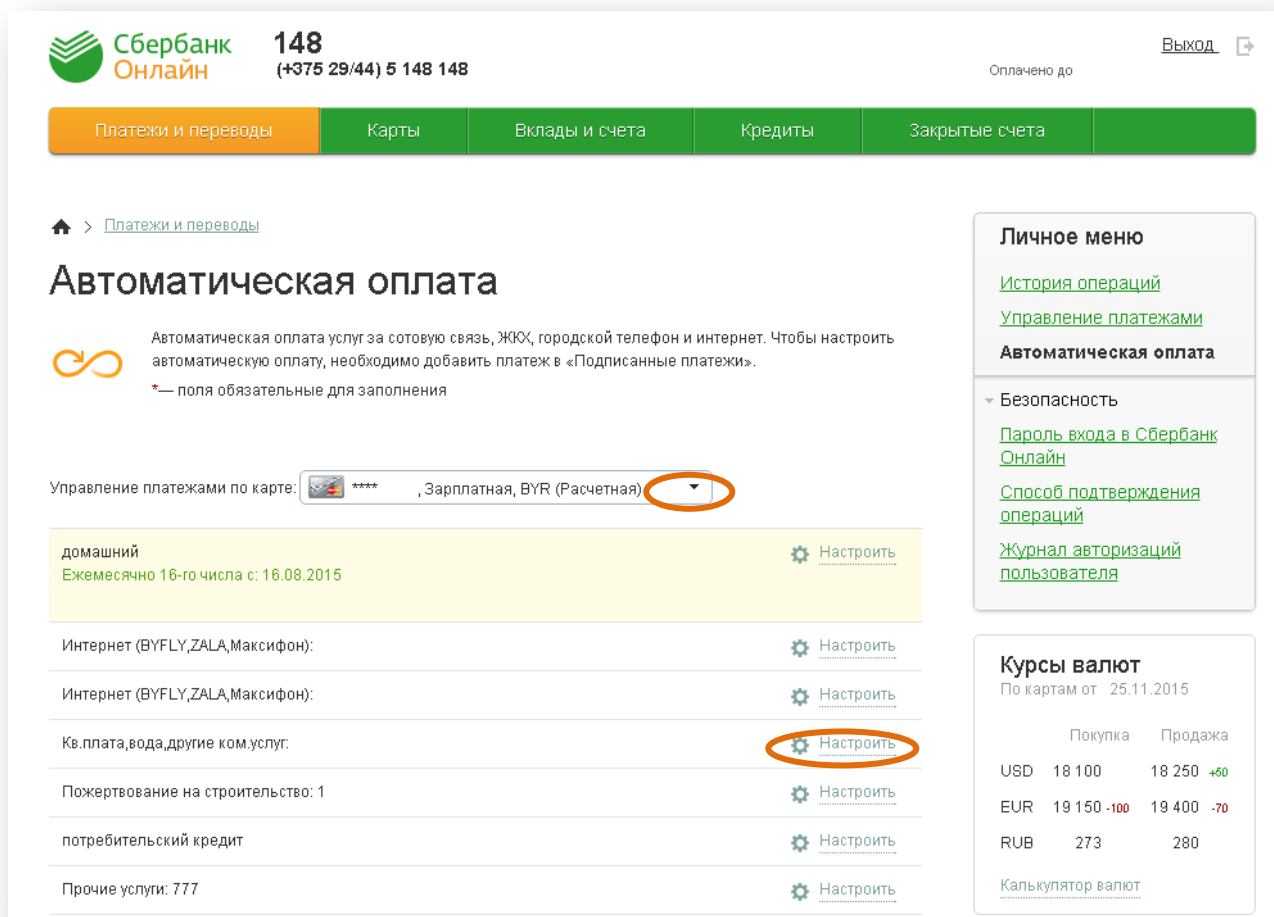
Сбербанк Онлайн

148
(+375 29/44) 5 148 148

Выход

Оплачено до

Платежи и переводы | Карты | Вклады и счета | Кредиты | Закрытые счета

> Платежи и переводы

Автоматическая оплата

Автоматическая оплата услуг за сотовую связь, ЖКХ, городской телефон и интернет. Чтобы настроить автоматическую оплату, необходимо добавить платеж в «Подписанные платежи».

*— поля обязательные для заполнения

Управление платежами по карте: **** , Зарплатная, BYR (Расчетная)

домашний
Ежемесячно 16-го числа с: 16.08.2015
Настроить

Интернет (BYFLY,ZALA,Максифон):
Настроить

Интернет (BYFLY,ZALA,Максифон):
Настроить

Кв.плата,вода,другие ком.услуг:
Настроить

Пожертвование на строительство: 1
Настроить

потребительский кредит
Настроить

Прочие услуги: 777
Настроить

Личное меню

История операций
Управление платежами
Автоматическая оплата

Безопасность
Пароль входа в Сбербанк Онлайн
Способ подтверждения операций
Журнал авторизаций пользователя

Курсы валют
По картам от 25.11.2015

| | Покупка | Продажа |
|---|---|---|
| USD | 18 100 | 18 250 +60 |
| EUR | 19 150 -100 | 19 400 -70 |
| RUB | 273 | 280 |

Калькулятор валют